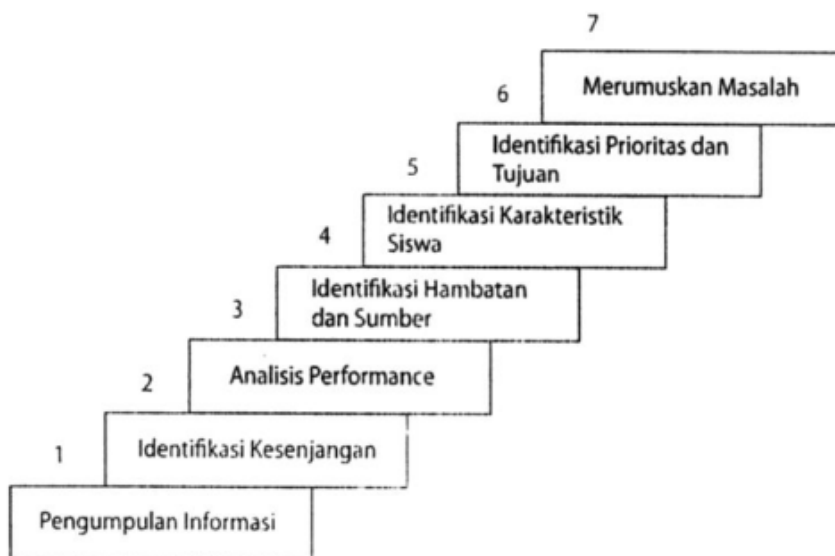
7

6 Merumuskan Masalah

5 Identifikasi Prioritas dan Tujuan

4 Identifikasi Karakteristik Siswa

3 Identifikasi Hambatan dan Sumber

2 Analisis Performance

1 Identifikasi Kesenjangan

Pengumpulan Informasi